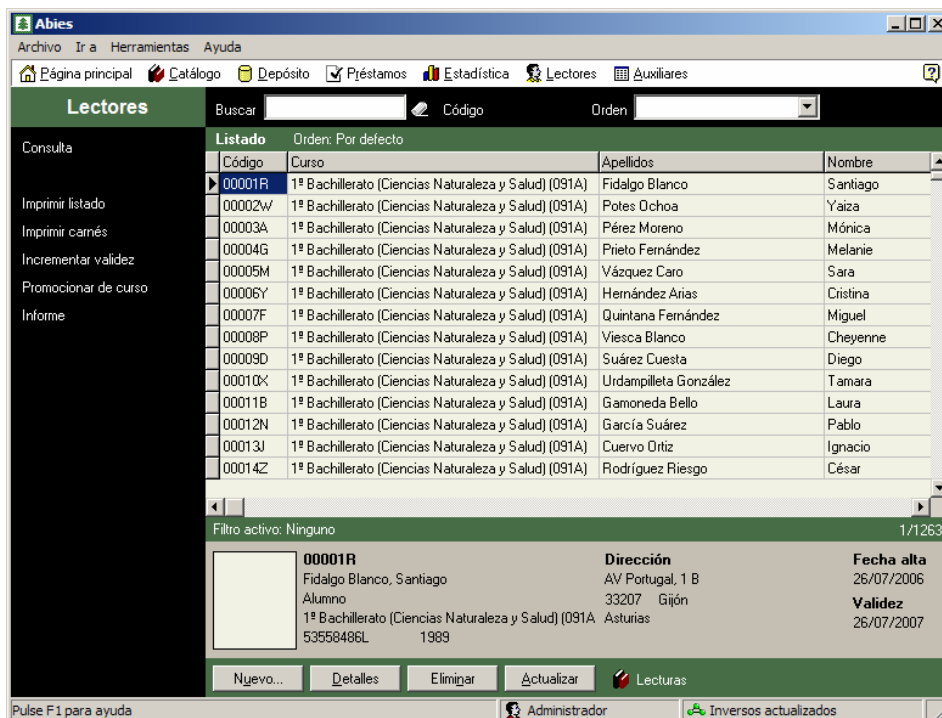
Abies

Archivo Ir a Herramientas Ayuda

Página principal Catálogo Depósito Préstamos Estadística Lectores Auxiliares

Lectores

Buscar Código Orden

Consulta

Imprimir listado

Imprimir carnés

Incrementar validez

Promocionar de curso

Informe

Listado Orden: Por defecto

| Código | Curso | Apellidos | Nombre |
|---|---|---|---|
| 00001R | 1º Bachillerato (Ciencias Naturaleza y Salud) (091A) | Fidalgo Blanco | Santiago |
| 00002W | 1º Bachillerato (Ciencias Naturaleza y Salud) (091A) | Potes Ochoa | Yaiza |
| 00003A | 1º Bachillerato (Ciencias Naturaleza y Salud) (091A) | Pérez Moreno | Mónica |
| 00004G | 1º Bachillerato (Ciencias Naturaleza y Salud) (091A) | Prieto Fernández | Melanie |
| 00005M | 1º Bachillerato (Ciencias Naturaleza y Salud) (091A) | Vázquez Caro | Sara |
| 00006Y | 1º Bachillerato (Ciencias Naturaleza y Salud) (091A) | Hernández Arias | Cristina |
| 00007F | 1º Bachillerato (Ciencias Naturaleza y Salud) (091A) | Quintana Fernández | Miguel |
| 00008P | 1º Bachillerato (Ciencias Naturaleza y Salud) (091A) | Viesca Blanco | Cheyenne |
| 00009D | 1º Bachillerato (Ciencias Naturaleza y Salud) (091A) | Suárez Cuesta | Diego |
| 00010X | 1º Bachillerato (Ciencias Naturaleza y Salud) (091A) | Urdampilleta González | Tamara |
| 00011B | 1º Bachillerato (Ciencias Naturaleza y Salud) (091A) | Gamoneda Bello | Laura |
| 00012N | 1º Bachillerato (Ciencias Naturaleza y Salud) (091A) | García Suárez | Pablo |
| 00013J | 1º Bachillerato (Ciencias Naturaleza y Salud) (091A) | Cuervo Ortiz | Ignacio |
| 00014Z | 1º Bachillerato (Ciencias Naturaleza y Salud) (091A) | Rodríguez Riesgo | César |

Filtro activo: Ninguno 1/1263

00001R
Fidalgo Blanco, Santiago
Alumno
1º Bachillerato (Ciencias Naturaleza y Salud) (091A
53558486L 1989

Dirección
AV Portugal, 1 B
33207 Gijón
Asturias

Fecha alta
26/07/2006
Validez
26/07/2007

Nuevo... Detalles Eliminar Actualizar Lecturas

Pulse F1 para ayuda Administrador Inversos actualizados